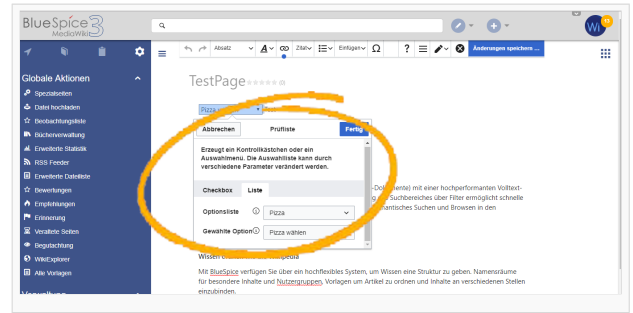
BlueSpice MediaWiki 3

Absatz
Zitat
Einfügen
Änderungen speichern ...

Globale Aktionen
Spezialseiten
Datei hochladen
Beobachtungsliste
Bücherverwaltung
Erweiterte Statistik
RSS Feeder
Erweiterte Dateiliste
Bewertungen
Empfehlungen
Erinnerung
Verwaiste Seiten
Begutachtung
WikiExplorer
Alle Vorlagen
Verwaltung

TestPage (0)

Pizza

Abbrechen
Prüfliste
Fertig

Erzeugt ein Kontrollkästchen oder ein Auswahlmenü. Die Auswahlliste kann durch verschiedene Parameter verändert werden.

Checkbox
Liste

Optionsliste
Pizza

Gewählte Option
Pizza wählen

-Dokumente) mit einer hochperformanten Volltext- Suchbereiches über Filter ermöglicht schnelle mantisches Suchen und Browsen in den

Wissen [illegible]

Mit BlueSpice verfügen Sie über ein flexibles System, um Wissen eine Struktur zu geben. Namensräume für besondere Inhalte und Nutzergruppen, Vorlagen um Artikel zu ordnen und Inhalte an verschiedenen Stellen einzubinden.